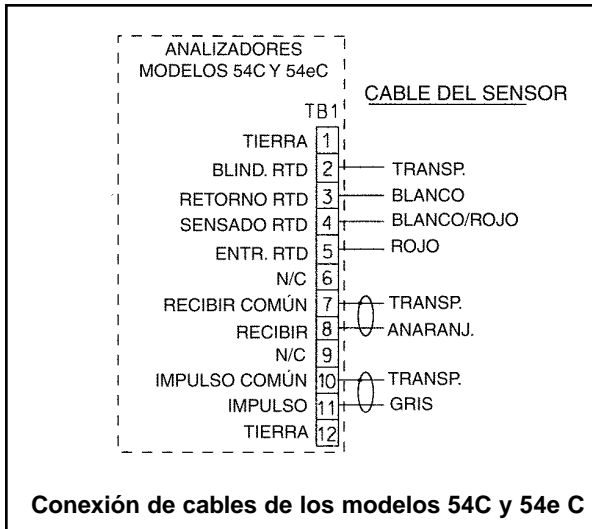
ANALIZADORES
MODELOS 54C Y 54eC

CABLE DEL SENSOR

TB1

TIERRA 1
BLIND. RTD 2 — TRANSP.
RETORNO RTD 3 — BLANCO
SENSADO RTD 4 — BLANCO/ROJO
ENTR. RTD 5 — ROJO
N/C 6
RECIBIR COMÚN 7 — TRANSP.
RECIBIR 8 — ANARANJ.
N/C 9
IMPULSO COMÚN 10 — TRANSP.
IMPULSO 11 — GRIS
TIERRA 12

Conexión de cables de los modelos 54C y 54e C